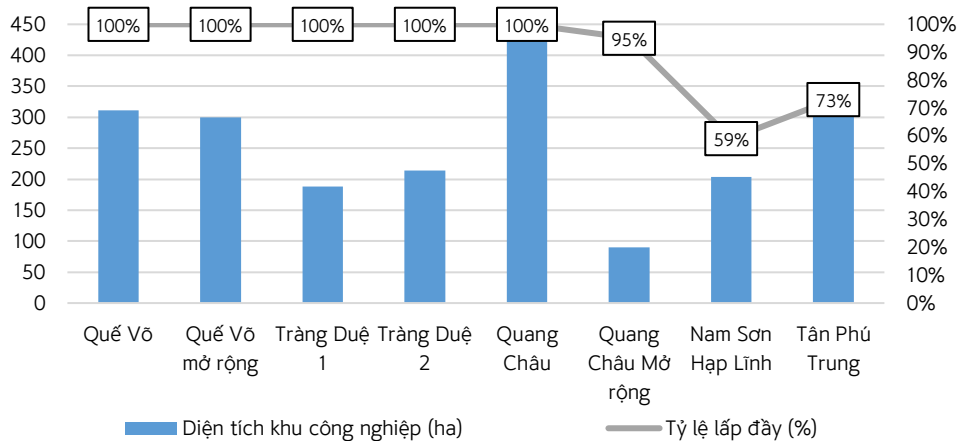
450
400
350
300
250
200
150
100
50
0

100%
90%
80%
70%
60%
50%
40%
30%
20%
10%
0%

100%
100%
100%
100%
100%
95%
59%
73%

Quế Võ
Quế Võ mở rộng
Tràng Duệ 1
Tràng Duệ 2
Quang Châu
Quang Châu Mở rộng
Nam Sơn Hạp Lĩnh
Tân Phú Trung

Diện tích khu công nghiệp (ha)
Tỷ lệ lấp đầy (%)